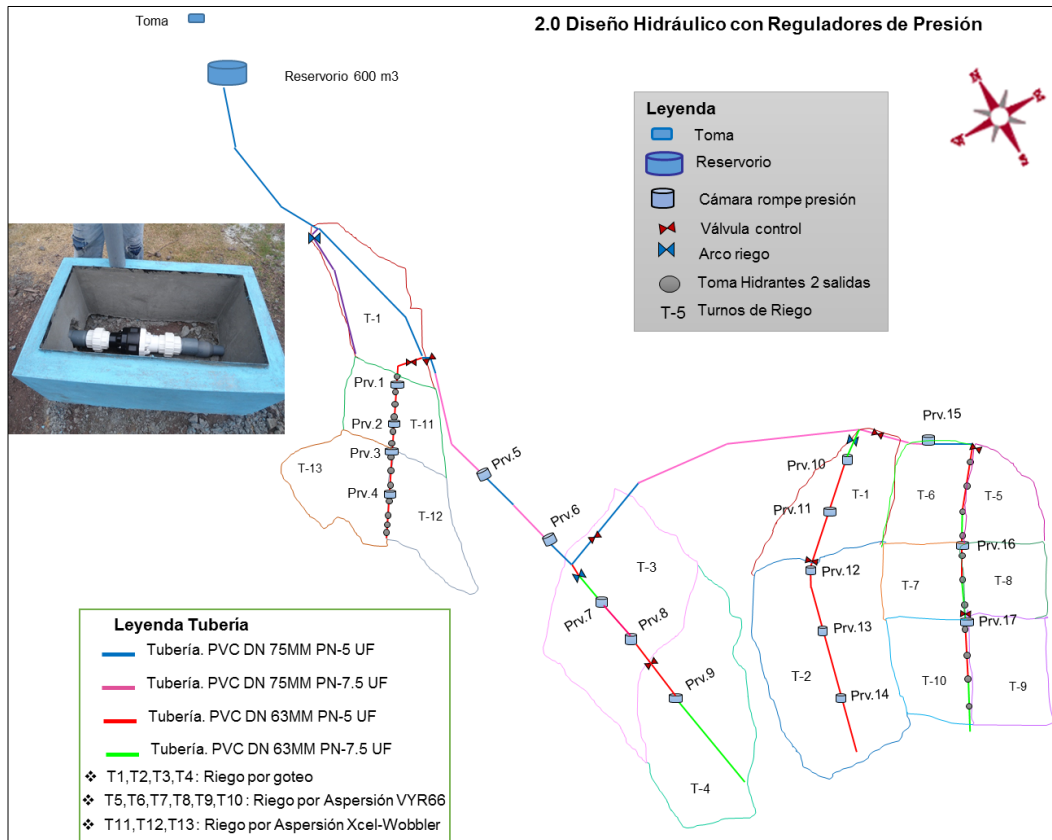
2.0 Diseño Hidráulico con Reguladores de Presión

Toma

Reservorio 600 m3

Leyenda
Toma
Reservorio
Cámara rompe presión
Válvula control
Arco riego
Toma Hidrantes 2 salidas
T-5 Turnos de Riego

N
E
S
W

T-1
Prv.1
Prv.2
T-11
Prv.3
T-13
Prv.4
T-12
Prv.5
Prv.6
T-3
Prv.7
Prv.8
Prv.9
T-4
Prv.10
T-1
Prv.11
Prv.12
Prv.13
T-2
Prv.14
Prv.15
T-6
T-5
Prv.16
T-7
T-8
Prv.17
T-10
T-9

Leyenda Tubería
Tubería. PVC DN 75MM PN-5 UF
Tubería. PVC DN 75MM PN-7.5 UF
Tubería. PVC DN 63MM PN-5 UF
Tubería. PVC DN 63MM PN-7.5 UF
❖ T1,T2,T3,T4: Riego por goteo
❖ T5,T6,T7,T8,T9,T10 : Riego por Aspersión VYR66
❖ T11,T12,T13: Riego por Aspersión Xcel-Wobbler